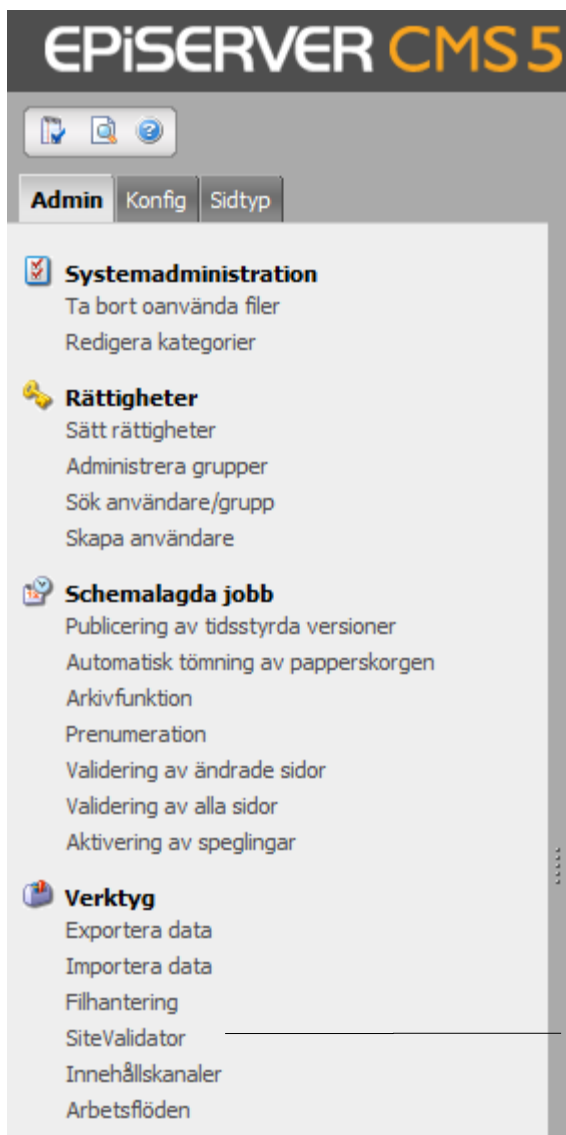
EPiSERVER CMS 5

Admin Konfig Sidtyp

Systemadministration
Ta bort oanvända filer
Redigera kategorier

Rättigheter
Sätt rättigheter
Administrera grupper
Sök användare/grupp
Skapa användare

Schemalagda jobb
Publicering av tidsstyrda versioner
Automatisk tömning av papperskorgen
Arkivfunktion
Prenumeration
Validering av ändrade sidor
Validering av alla sidor
Aktivering av speglingar

Verktyg
Exportera data
Importera data
Filhantering
SiteValidator
Innehållskanaler
Arbetsflöden